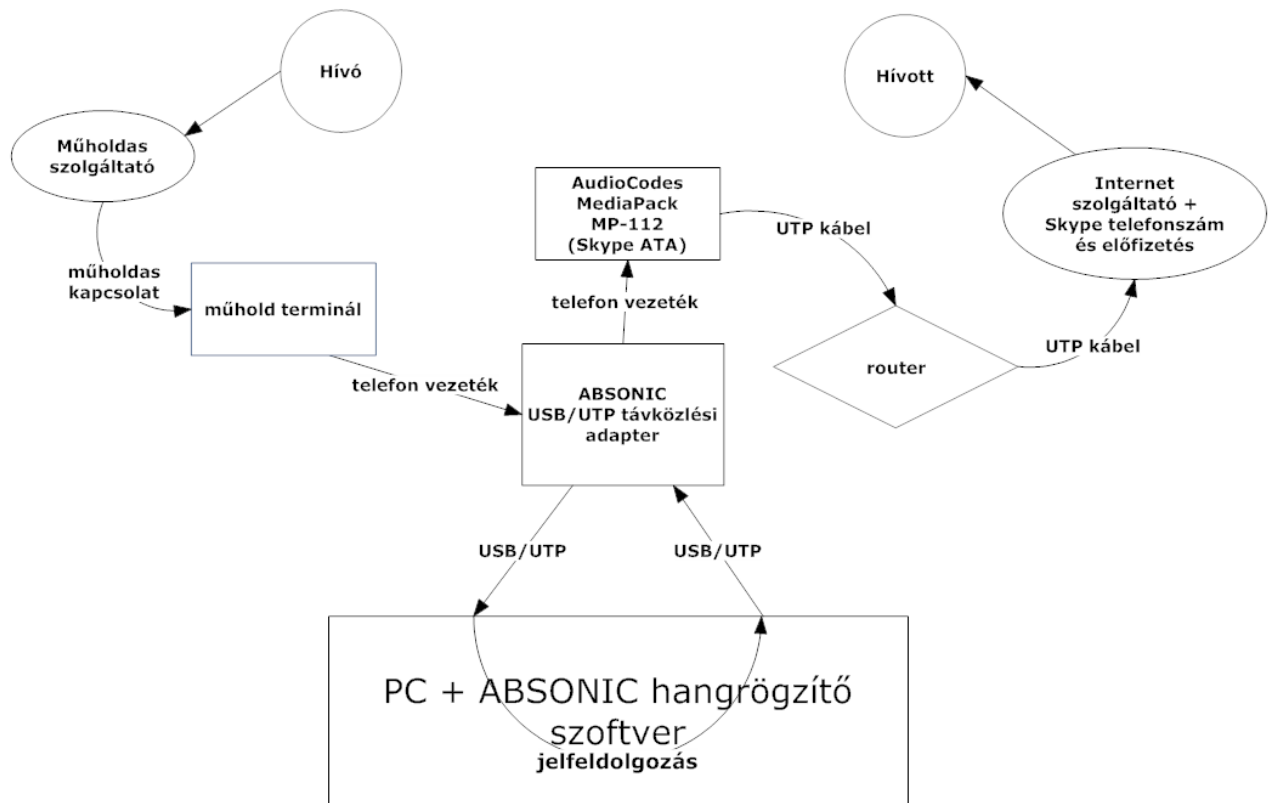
Hívó

Műholdas szolgáltató

műholdas kapcsolat

műhold terminál

telefon vezeték

AudioCodes MediaPack MP-112 (Skype ATA)

telefon vezeték

UTP kábel

Hívott

Internet szolgáltató + Skype telefonszám és előfizetés

router

UTP kábel

ABSONIC USB/UTP távközlési adapter

USB/UTP

USB/UTP

PC + ABSONIC hangrögzítő szoftver

jelfeldolgozás